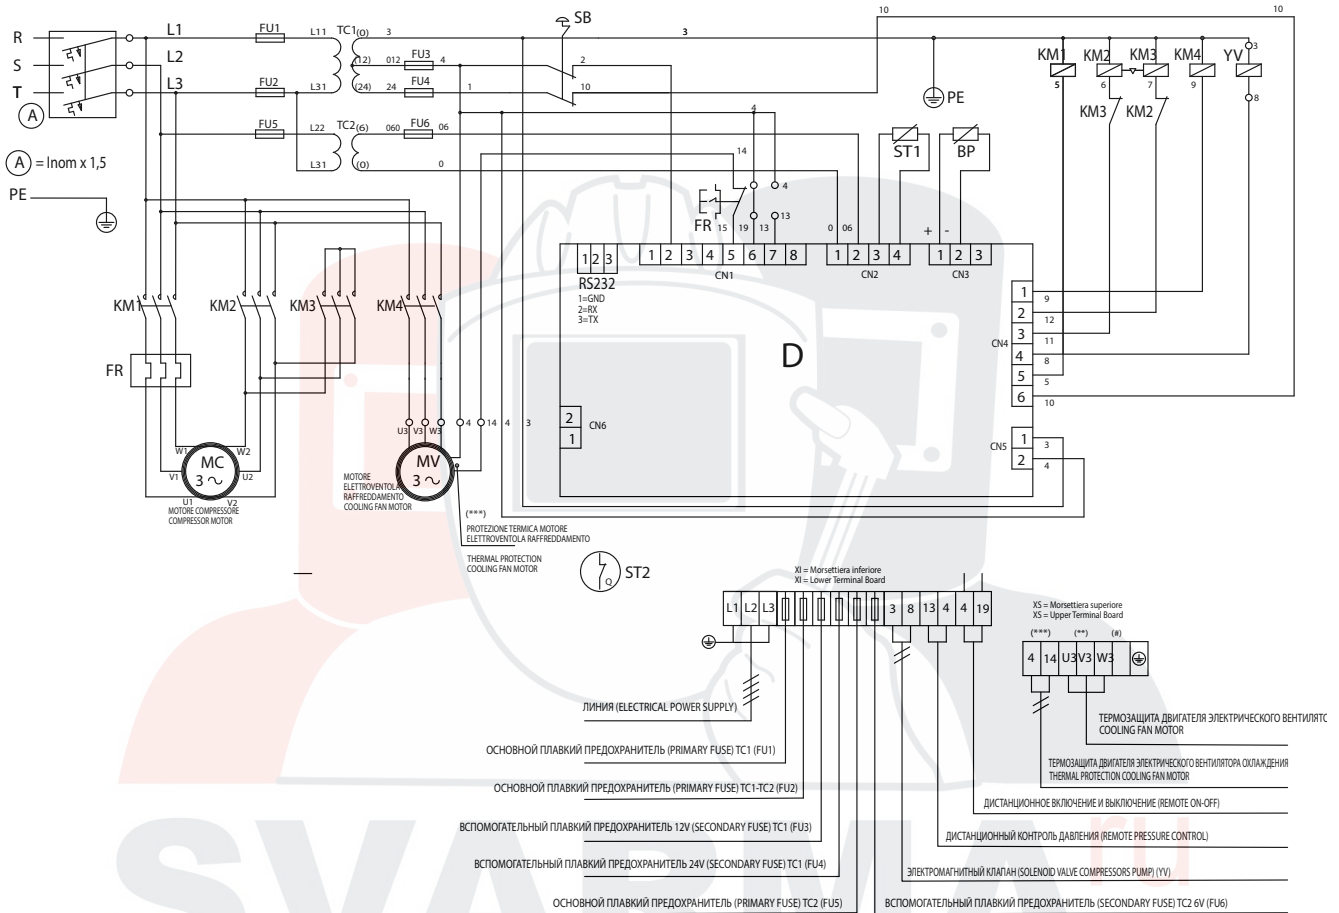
R
S
T
A
A = Inom x 1,5
PE
L1
L2
L3
FU1
FU2
FU5
L11
L31
L22
L31
TC1
(0)
(12)
(24)
TC2
(6)
(0)
3
012
24
060
0
FU3
FU4
FU6
4
1
06
SB
3
2
10
10
10
4
14
PE
KM1
KM2
KM3
KM4
YV
5
6
7
9
3
8
KM3
KM2
ST1
BP
4
FR
15
19
13
13
0
06
+
-
1 2 3
RS232
1=GND
2=RX
3=TX
1 2 3 4 5 6 7 8
CN1
1 2 3 4
CN2
1 2 3
CN3
1 9
2 12
3 11
4 8
5 5
6 10
CN4
D
2
1
CN6
1 3
2 4
CN5
KM1
KM2
KM3
KM4
FR
U3 V3 W3
4 14 4 3
W1
W2
MC
3 ~
V1
U2
U1
V2
MOTORE COMPRESSORE
COMPRESSOR MOTOR
MOTORE ELETTROVENTOLA RAFFREDDAMENTO
COOLING FAN MOTOR
MV
3 ~
(***)
PROTEZIONE TERMICA MOTORE ELETTROVENTOLA RAFFREDDAMENTO
THERMAL PROTECTION COOLING FAN MOTOR
ST2
Q
XI = Morsettiera inferiore
XI = Lower Terminal Board
L1 L2 L3 3 8 13 4 4 19
XS = Morsettiera superiore
XS = Upper Terminal Board
(***) (**) (#)
4 14 U3 V3 W3
ЛИНИЯ (ELECTRICAL POWER SUPPLY)
ОСНОВНОЙ ПЛАВКИЙ ПРЕДОХРАНИТЕЛЬ (PRIMARY FUSE) TC1 (FU1)
ОСНОВНОЙ ПЛАВКИЙ ПРЕДОХРАНИТЕЛЬ (PRIMARY FUSE) TC1-TC2 (FU2)
ВСПОМОГАТЕЛЬНЫЙ ПЛАВКИЙ ПРЕДОХРАНИТЕЛЬ 12V (SECONDARY FUSE) TC1 (FU3)
ВСПОМОГАТЕЛЬНЫЙ ПЛАВКИЙ ПРЕДОХРАНИТЕЛЬ 24V (SECONDARY FUSE) TC1 (FU4)
ОСНОВНОЙ ПЛАВКИЙ ПРЕДОХРАНИТЕЛЬ (PRIMARY FUSE) TC2 (FU5)
ТЕРМОЗАЩИТА ДВИГАТЕЛЯ ЭЛЕКТРИЧЕСКОГО ВЕНТИЛЯТО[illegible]
COOLING FAN MOTOR
ТЕРМОЗАЩИТА ДВИГАТЕЛЯ ЭЛЕКТРИЧЕСКОГО ВЕНТИЛЯТОРА ОХЛАЖДЕНИЯ
THERMAL PROTECTION COOLING FAN MOTOR
ДИСТАНЦИОННОЕ ВКЛЮЧЕНИЕ И ВЫКЛЮЧЕНИЕ (REMOTE ON-OFF)
ДИСТАНЦИОННЫЙ КОНТРОЛЬ ДАВЛЕНИЯ (REMOTE PRESSURE CONTROL)
ЭЛЕКТРОМАГНИТНЫЙ КЛАПАН (SOLENOID VALVE COMPRESSORS PUMP) (YV)
ВСПОМОГАТЕЛЬНЫЙ ПЛАВКИЙ ПРЕДОХРАНИТЕЛЬ (SECONDARY FUSE) TC2 6V (FU6)
SVARMA.ru